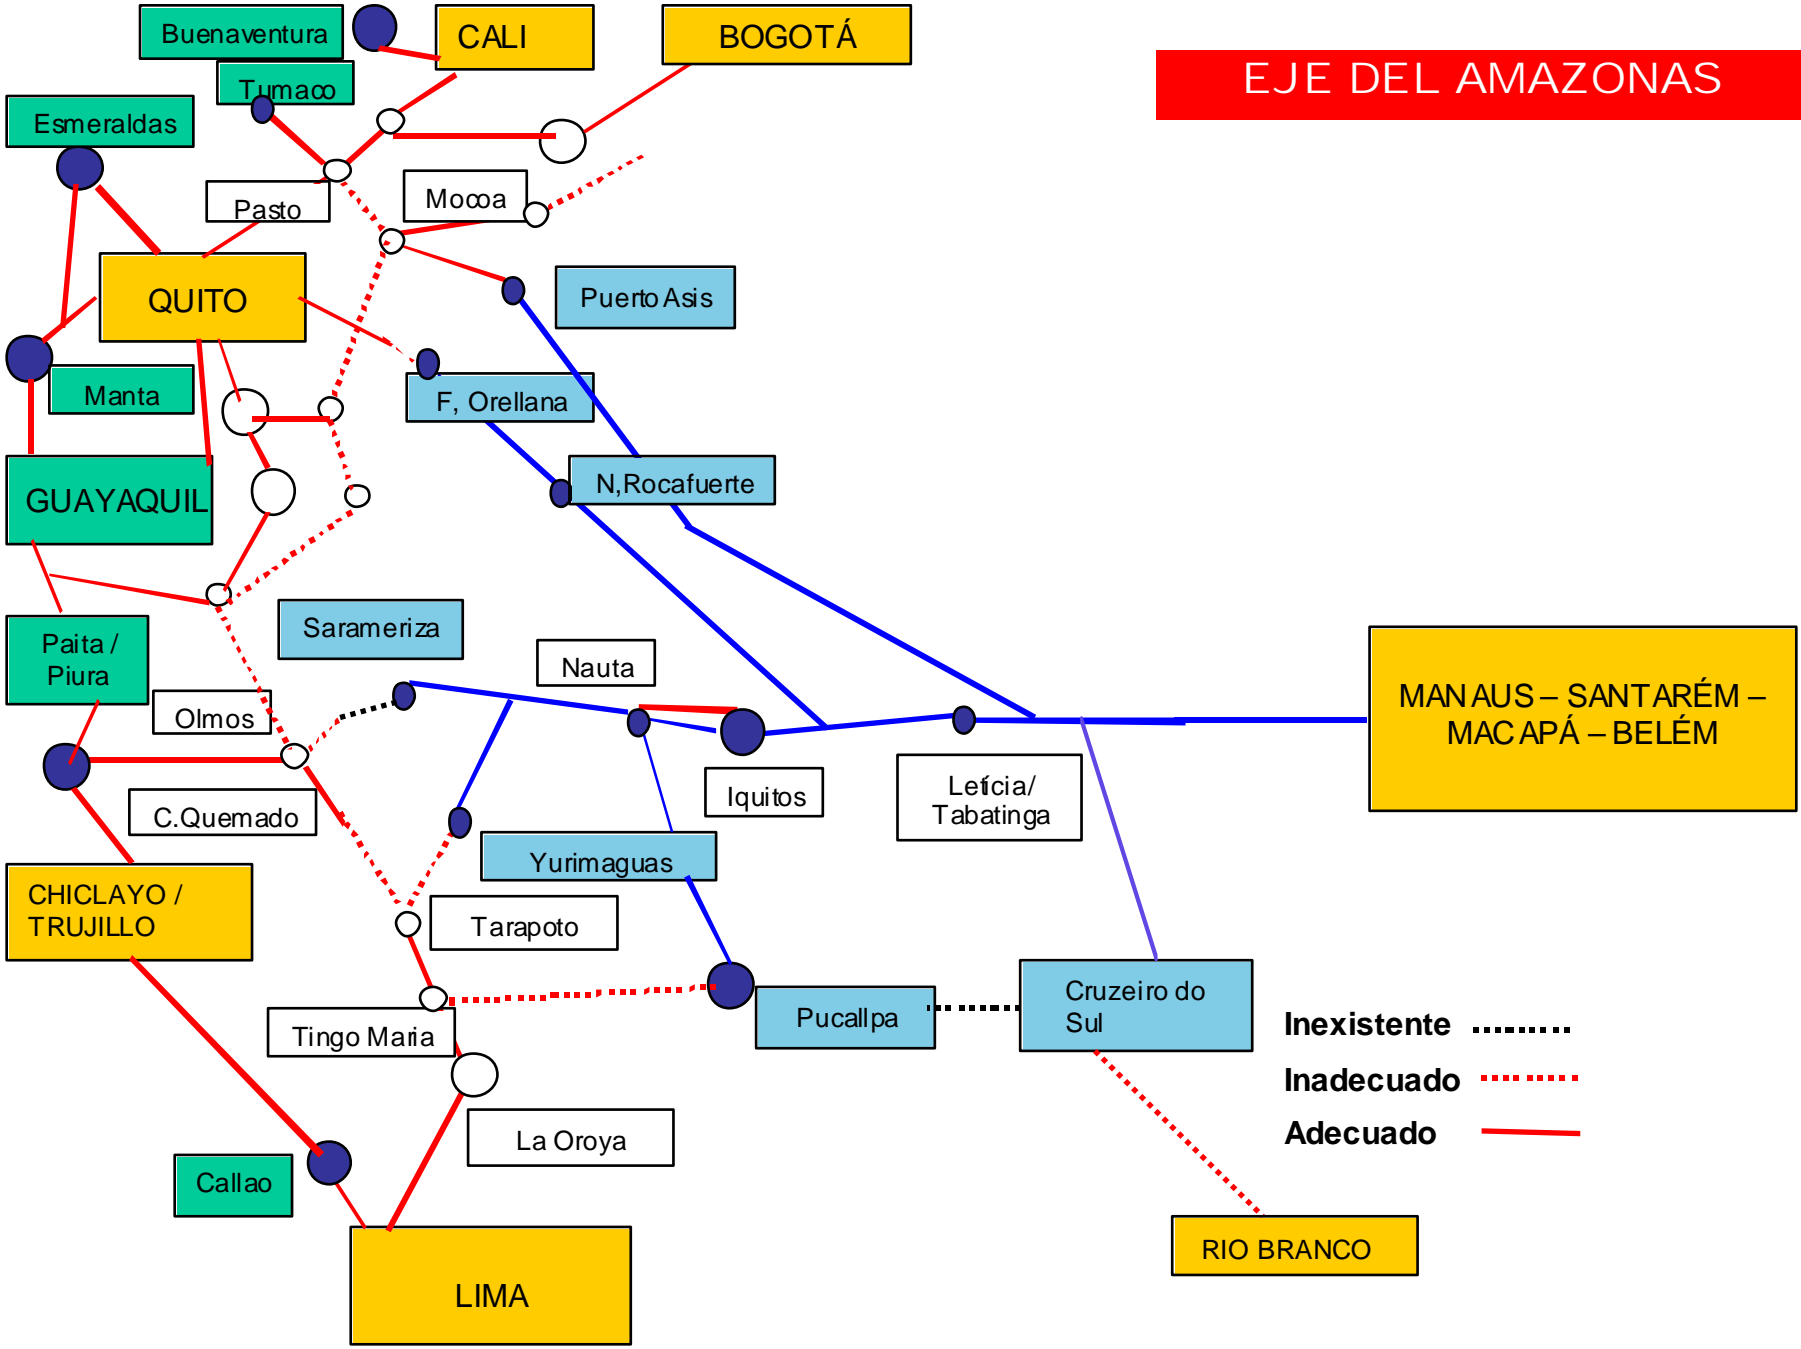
EJE DEL AMAZONAS

Buenaventura

CALI

BOGOTÁ

Tumaco

Esmeraldas

Pasto

Mocoa

QUITO

Puerto Asis

Manta

F, Orellana

N,Rocafuerte

GUAYAQUIL

Sarameriza

Paita / Piura

Nauta

Olmos

MANAUS – SANTARÉM – MACAPÁ – BELÉM

Iquitos

Letícia/ Tabatinga

C.Quemado

Yurimaguas

CHICLAYO / TRUJILLO

Tarapoto

Pucallpa

Cruzeiro do Sul

Tingo Maria

Inexistente

Inadecuado

La Oroya

Adecuado

Callao

RIO BRANCO

LIMA